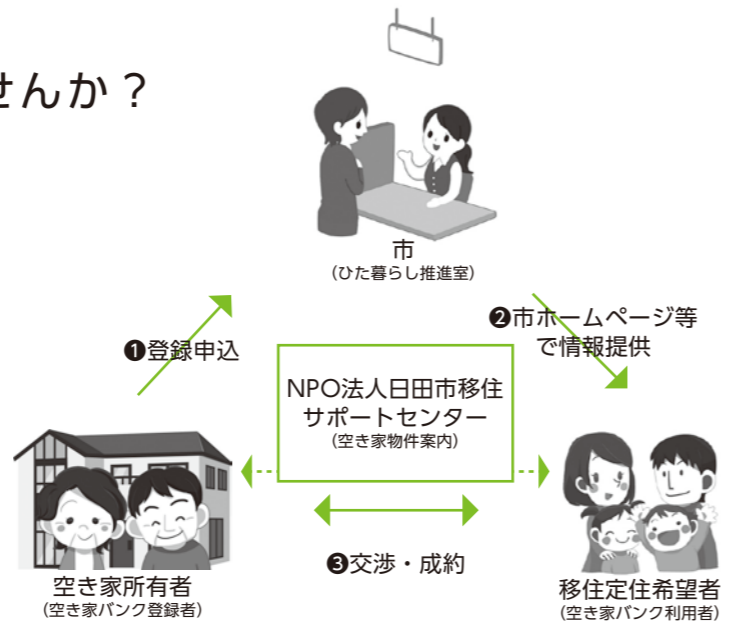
せんか？

市
（ひた暮らし推進室）

❶登録申込

❷市ホームページ等で情報提供

NPO法人日田市移住サポートセンター
（空き家物件案内）

❸交渉・成約

空き家所有者
（空き家バンク登録者）

移住定住希望者
（空き家バンク利用者）